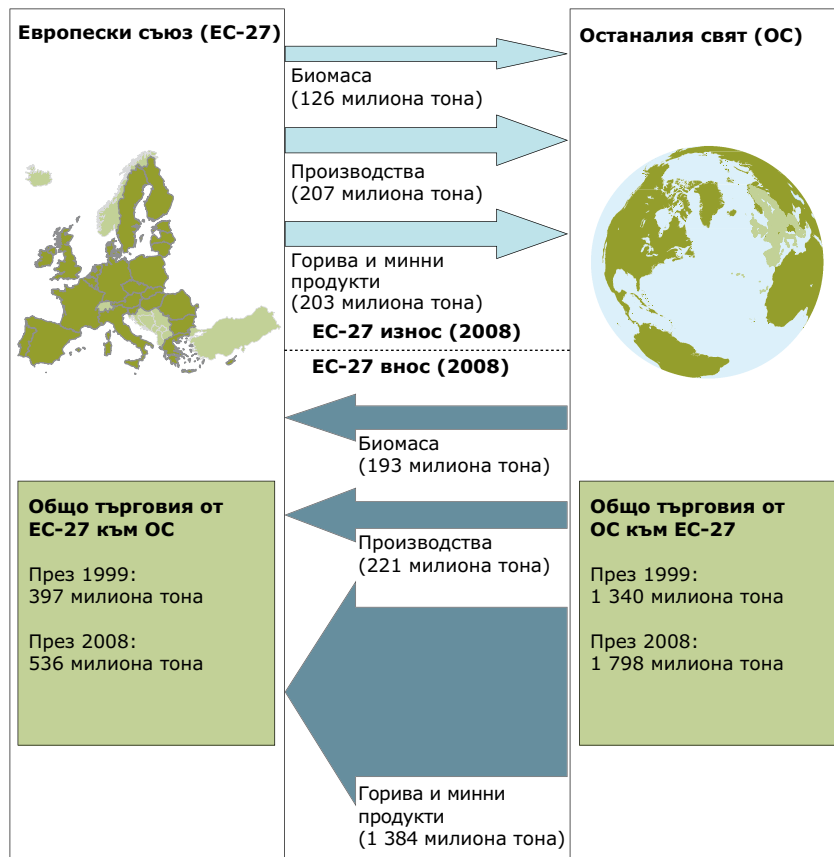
Европески съюз (ЕС-27)

Останалия свят (ОС)

Биомаса
(126 милиона тона)

Производства
(207 милиона тона)

Горива и минни продукти
(203 милиона тона)

ЕС-27 износ (2008)

ЕС-27 внос (2008)

Биомаса
(193 милиона тона)

Общо търговия от ЕС-27 към ОС

През 1999:
397 милиона тона

През 2008:
536 милиона тона

Производства
(221 милиона тона)

Общо търговия от ОС към ЕС-27

През 1999:
1 340 милиона тона

През 2008:
1 798 милиона тона

Горива и минни продукти
(1 384 милиона тона)